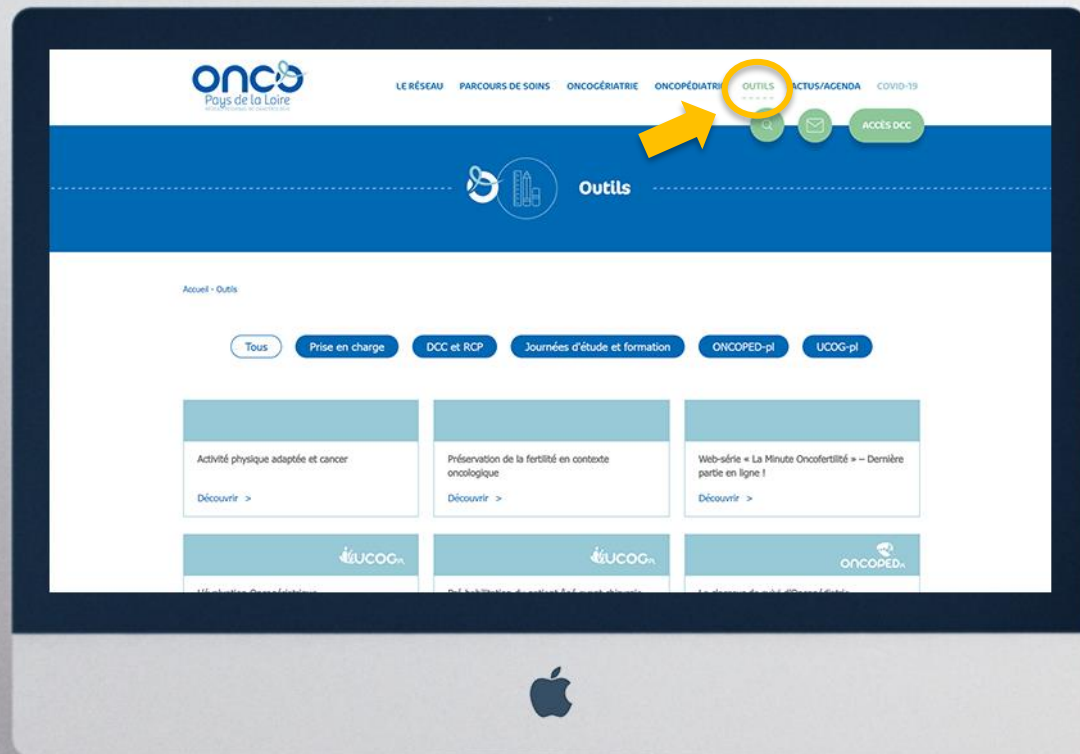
ONCO
Pays de la Loire
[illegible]

LE RÉSEAU PARCOURS DE SOINS ONCOGÉRIATRIE ONCOPÉDIATRI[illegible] OUTILS ACTUS/AGENDA COVID-19

ACCÈS DCC

Outils

Accueil › Outils

Tous
Prise en charge
DCC et RCP
Journées d'étude et formation
ONCOPED-pl
UCOG-pl

Activité physique adaptée et cancer
Découvrir >

Préservation de la fertilité en contexte oncologique
Découvrir >

Web-série « La Minute Oncofertilité » – Dernière partie en ligne !
Découvrir >

UCOG PL

UCOG PL

ONCOPED PL

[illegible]

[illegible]

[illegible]